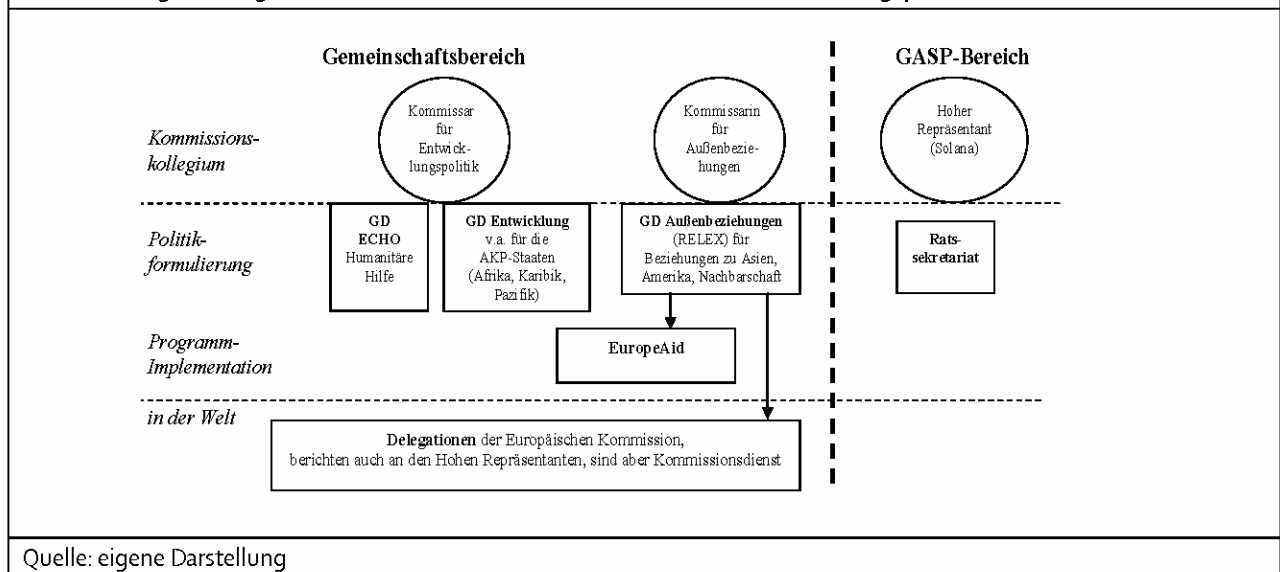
Gemeinschaftsbereich

GASP-Bereich

Kommissions-kollegium

Kommissar für Entwicklungspolitik

Kommissarin für Außenbeziehungen

Hoher Repräsentant (Solana)

Politik-formulierung

GD ECHO Humanitäre Hilfe

GD Entwicklung v.a. für die AKP-Staaten (Afrika, Karibik, Pazifik)

GD Außenbeziehungen (RELEX) für Beziehungen zu Asien, Amerika, Nachbarschaft

Rats-sekretariat

Programm-Implementation

EuropeAid

in der Welt

Delegationen der Europäischen Kommission, berichten auch an den Hohen Repräsentanten, sind aber Kommissionsdienst

Quelle: eigene Darstellung